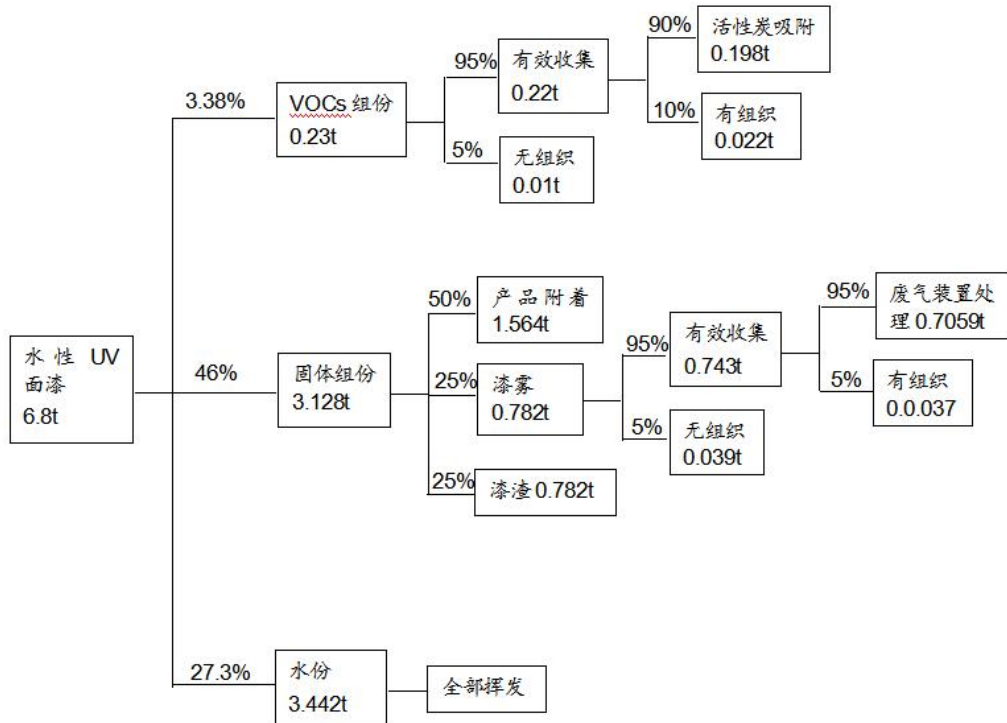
水性 UV 面漆 6.8t

3.38%

VOCs 组份 0.23t

95%

有效收集 0.22t

90%

活性炭吸附 0.198t

10%

有组织 0.022t

5%

无组织 0.01t

46%

固体组份 3.128t

50%

产品附着 1.564t

25%

漆雾 0.782t

95%

有效收集 0.743t

95%

废气装置处理 0.7059t

5%

有组织 0.0.037

5%

无组织 0.039t

25%

漆渣 0.782t

27.3%

水份 3.442t

全部挥发